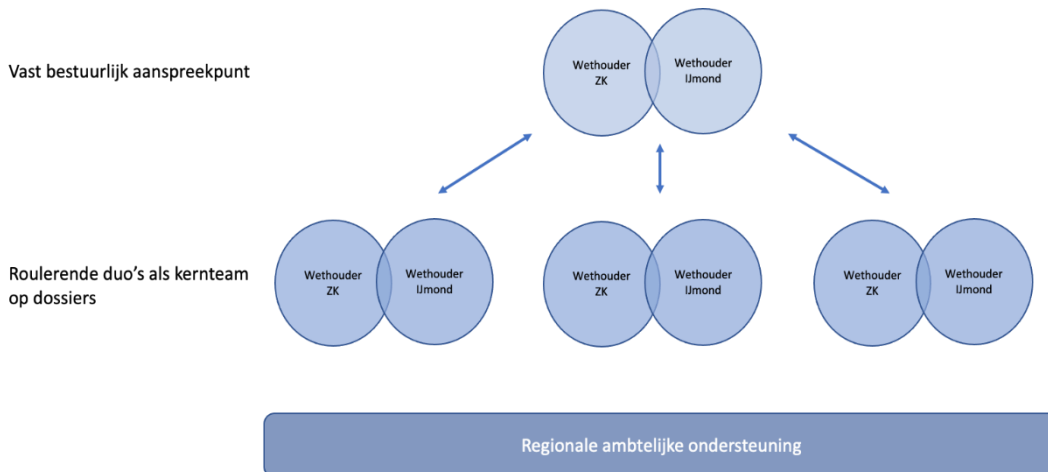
Vast bestuurlijk aanspreekpunt

Wethouder ZK

Wethouder IJmond

Roulerende duo's als kernteam op dossiers

Wethouder ZK

Wethouder IJmond

Wethouder ZK

Wethouder IJmond

Wethouder ZK

Wethouder IJmond

Regionale ambtelijke ondersteuning